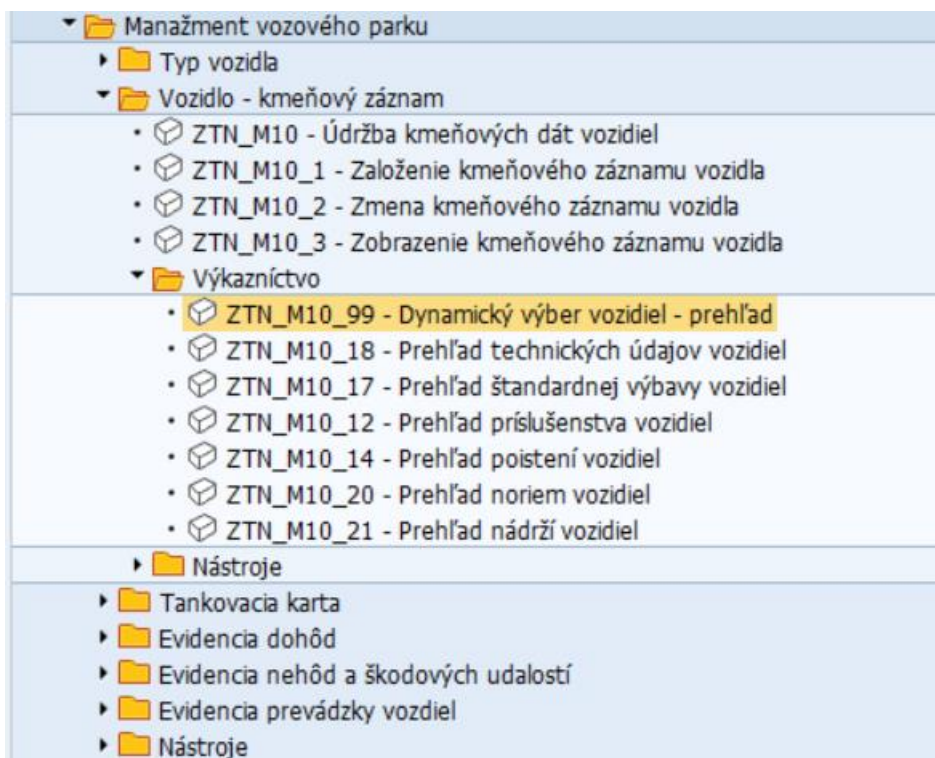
Manažment vozového parku
Typ vozidla
Vozidlo - kmeňový záznam
ZTN_M10 - Údržba kmeňových dát vozidiel
ZTN_M10_1 - Založenie kmeňového záznamu vozidla
ZTN_M10_2 - Zmena kmeňového záznamu vozidla
ZTN_M10_3 - Zobrazenie kmeňového záznamu vozidla
Výkazníctvo
ZTN_M10_99 - Dynamický výber vozidiel - prehľad
ZTN_M10_18 - Prehľad technických údajov vozidiel
ZTN_M10_17 - Prehľad štandardnej výbavy vozidiel
ZTN_M10_12 - Prehľad príslušenstva vozidiel
ZTN_M10_14 - Prehľad poistení vozidiel
ZTN_M10_20 - Prehľad noriem vozidiel
ZTN_M10_21 - Prehľad nádrží vozidiel
Nástroje
Tankovacia karta
Evidencia dohôd
Evidencia nehôd a škodových udalostí
Evidencia prevádzky vozdiel
Nástroje